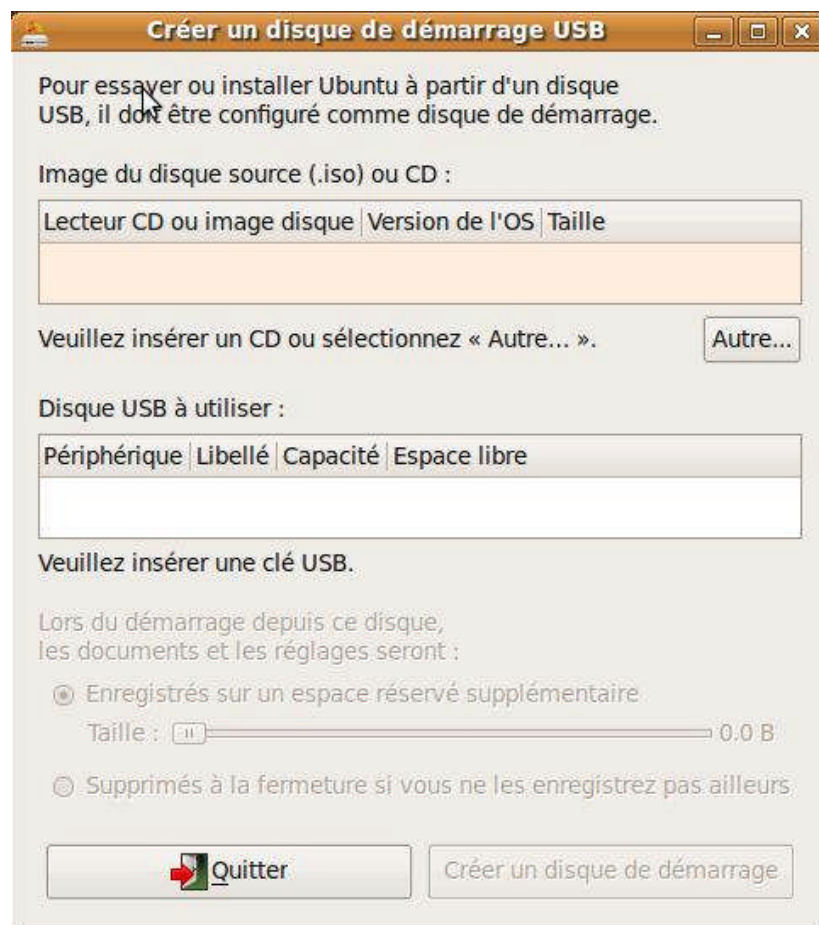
Créer un disque de démarrage USB

Pour essayer ou installer Ubuntu à partir d'un disque USB, il doit être configuré comme disque de démarrage.

Image du disque source (.iso) ou CD :

| Lecteur CD ou image disque | Version de l'OS | Taille |
|---|---|---|

Veuillez insérer un CD ou sélectionnez « Autre... ».

Autre...

Disque USB à utiliser :

| Périphérique | Libellé | Capacité | Espace libre |
|---|---|---|---|

Veuillez insérer une clé USB.

Lors du démarrage depuis ce disque, les documents et les réglages seront :

Enregistrés sur un espace réservé supplémentaire

Taille : 0.0 B

Supprimés à la fermeture si vous ne les enregistrez pas ailleurs

Quitter

Créer un disque de démarrage